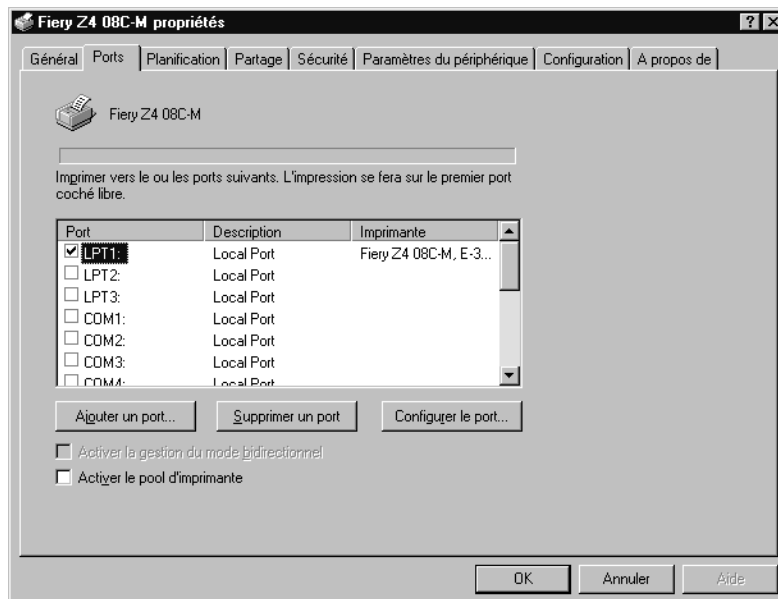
Fiery Z4 08C-M propriétés

?

Général | Ports | Planification | Partage | Sécurité | Paramètres du périphérique | Configuration | A propos de

Fiery Z4 08C-M

Imprimer vers le ou les ports suivants. L'impression se fera sur le premier port coché libre.

| Port | Description | Imprimante |
|---|---|---|
| ☑ LPT1: | Local Port | Fiery Z4 08C-M, E-3... |
| ☐ LPT2: | Local Port | |
| ☐ LPT3: | Local Port | |
| ☐ COM1: | Local Port | |
| ☐ COM2: | Local Port | |
| ☐ COM3: | Local Port | |
| ☐ COM4: | Local Port | |

Ajouter un port... | Supprimer un port | Configurer le port...

☐ Activer la gestion du mode bidirectionnel

☐ Activer le pool d'imprimante

OK | Annuler | Aide